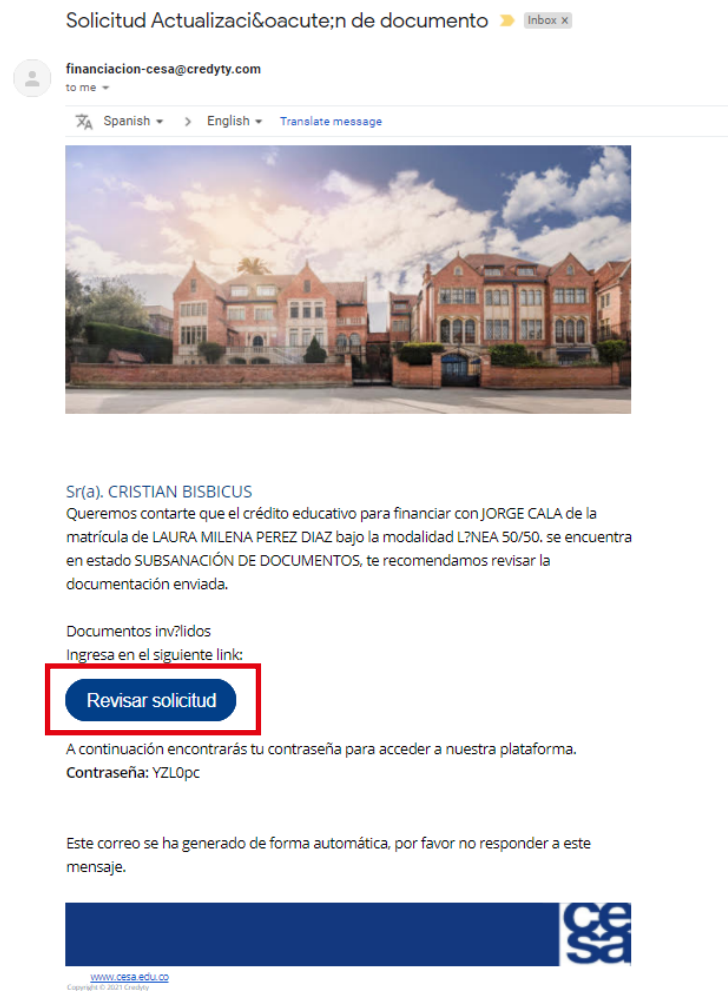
Solicitud Actualizaci&oacute;n de documento Inbox ×

financiacion-cesa@credyty.com
to me

Spanish > English Translate message

Sr(a). CRISTIAN BISBICUS
Queremos contarte que el crédito educativo para financiar con JORGE CALA de la matrícula de LAURA MILENA PEREZ DIAZ bajo la modalidad L?NEA 50/50. se encuentra en estado SUBSANACIÓN DE DOCUMENTOS, te recomendamos revisar la documentación enviada.

Documentos inv?lidos
Ingresa en el siguiente link:

Revisar solicitud

A continuación encontrarás tu contraseña para acceder a nuestra plataforma.
Contraseña: YZL0pc

Este correo se ha generado de forma automática, por favor no responder a este mensaje.

cesa

www.cesa.edu.co
Copyright © 2021 Credyty